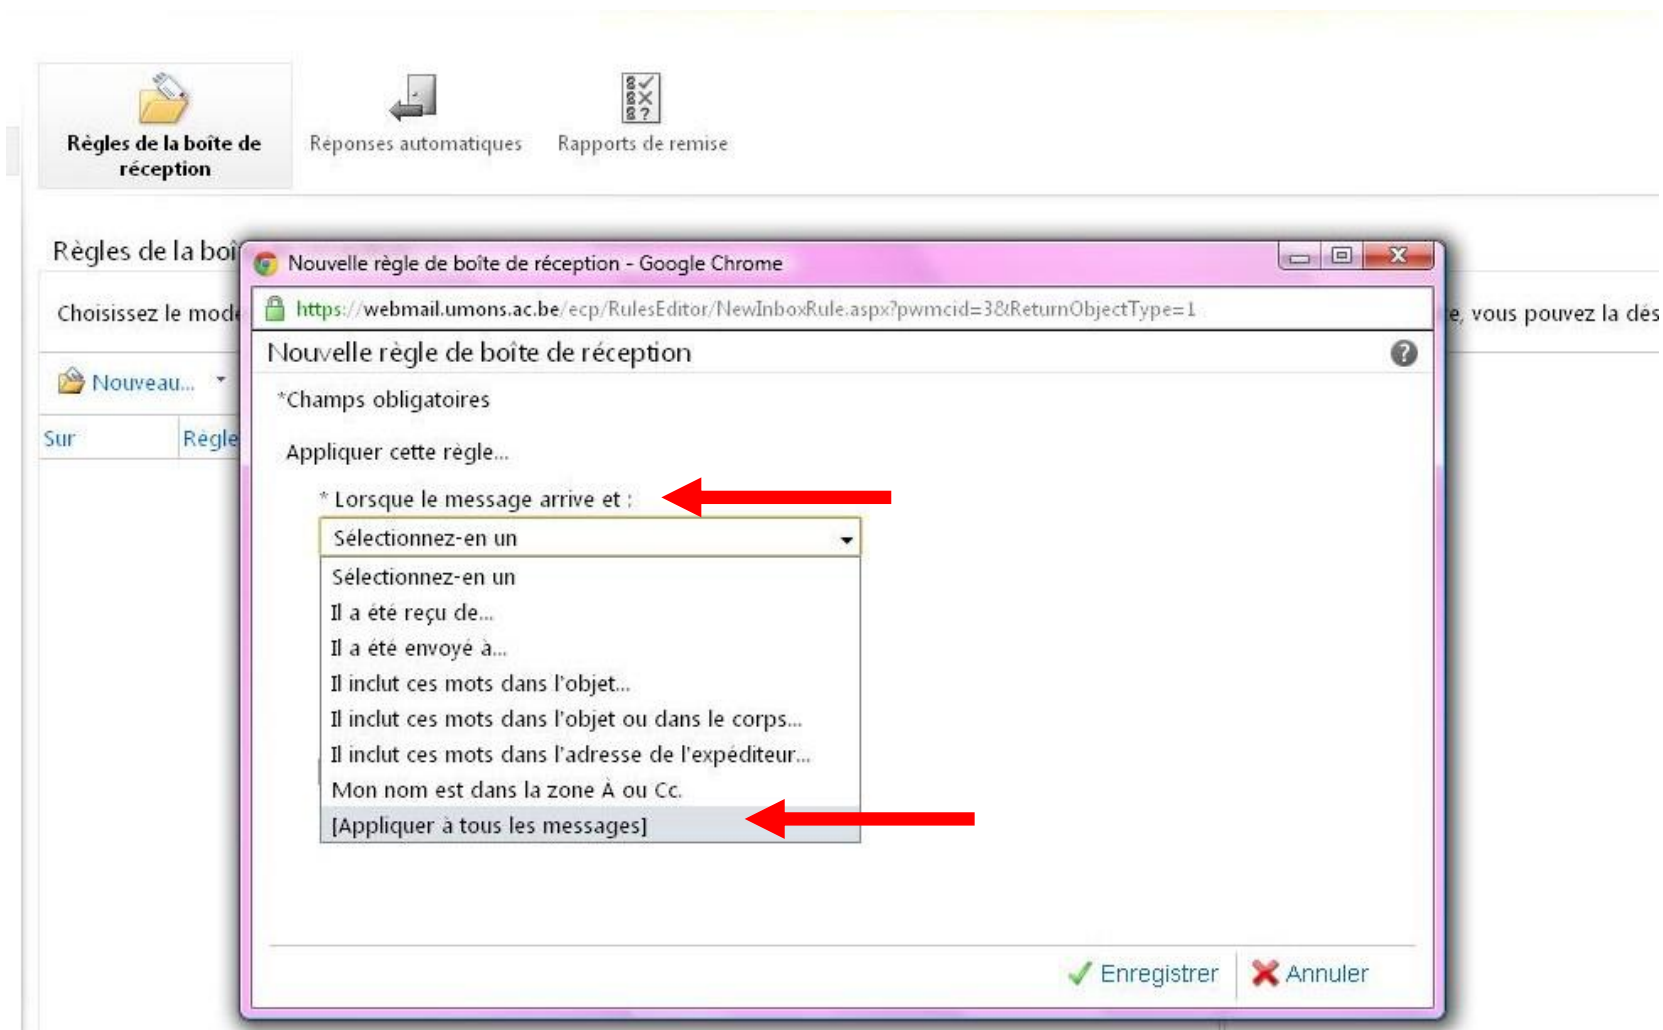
Règles de la boîte de réception

Réponses automatiques

Rapports de remise

Règles de la boî

Choisissez le mod

e, vous pouvez la dés

Nouveau...

Sur

Règle

Nouvelle règle de boîte de réception - Google Chrome

https://webmail.umons.ac.be/ecp/RulesEditor/NewInboxRule.aspx?pwmcid=3&ReturnObjectType=1

Nouvelle règle de boîte de réception

*Champs obligatoires

Appliquer cette règle...

* Lorsque le message arrive et :

Sélectionnez-en un

Sélectionnez-en un
Il a été reçu de...
Il a été envoyé à...
Il inclut ces mots dans l'objet...
Il inclut ces mots dans l'objet ou dans le corps...
Il inclut ces mots dans l'adresse de l'expéditeur...
Mon nom est dans la zone À ou Cc.
[Appliquer à tous les messages]

Enregistrer

Annuler